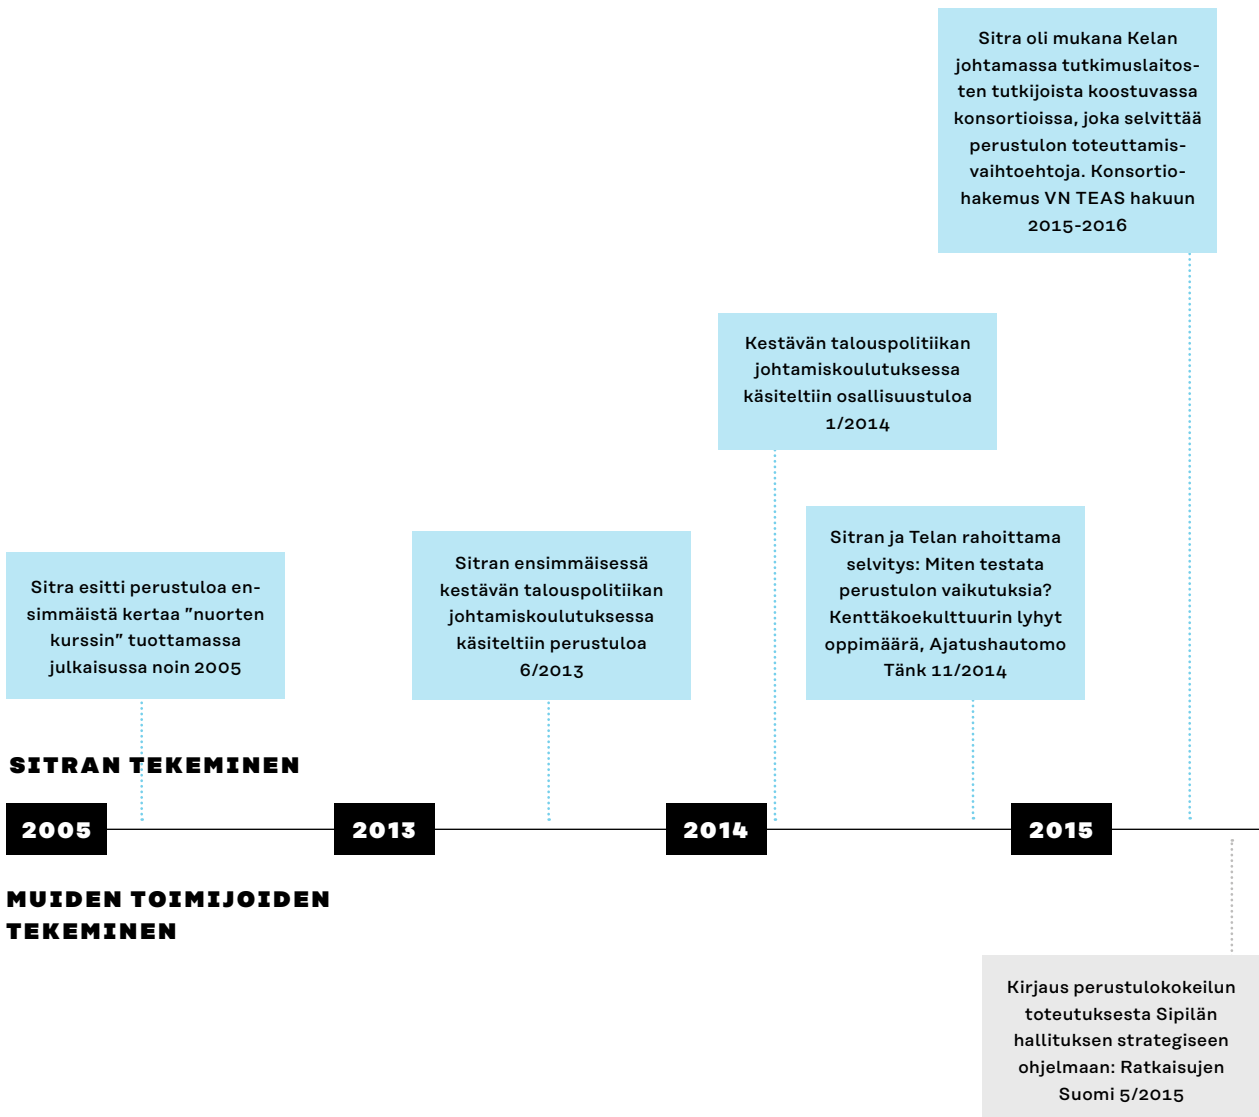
Sitra oli mukana Kelan johtamassa tutkimuslaitosten tutkijoista koostuvassa konsortioissa, joka selvittää perustulon toteuttamisvaihtoehtoja. Konsortiohakemus VN TEAS hakuun 2015-2016

Kestävän talouspolitiikan johtamiskoulutuksessa käsiteltiin osallisuustuloa 1/2014

Sitra esitti perustuloa ensimmäistä kertaa "nuorten kurssin" tuottamassa julkaisussa noin 2005

Sitran ensimmäisessä kestävän talouspolitiikan johtamiskoulutuksessa käsiteltiin perustuloa 6/2013

Sitran ja Telan rahoittama selvitys: Miten testata perustulon vaikutuksia? Kenttäkoekulttuurin lyhyt oppimäärä, Ajatushautomo Tänk 11/2014

SITRAN TEKEMINEN

2005

2013

2014

2015

MUIDEN TOIMIJOIDEN TEKEMINEN

Kirjaus perustulokokeilun toteutuksesta Sipilän hallituksen strategiseen ohjelmaan: Ratkaisujen Suomi 5/2015